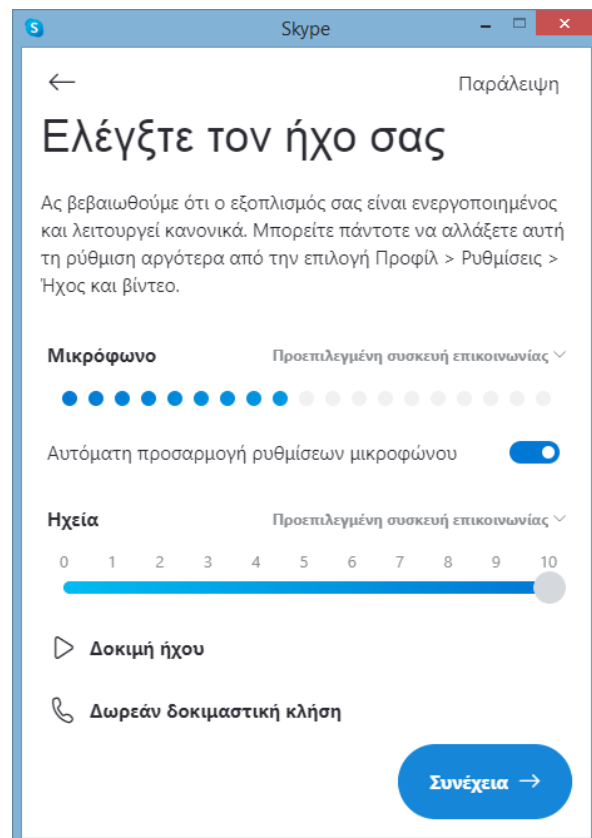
Skype

←

Παράλειψη

Ελέγξτε τον ήχο σας

Ας βεβαιωθούμε ότι ο εξοπλισμός σας είναι ενεργοποιημένος και λειτουργεί κανονικά. Μπορείτε πάντοτε να αλλάξετε αυτή τη ρύθμιση αργότερα από την επιλογή Προφίλ > Ρυθμίσεις > Ήχος και βίντεο.

Μικρόφωνο

Προεπιλεγμένη συσκευή επικοινωνίας

Αυτόματη προσαρμογή ρυθμίσεων μικροφώνου

Ηχεία

Προεπιλεγμένη συσκευή επικοινωνίας

0 1 2 3 4 5 6 7 8 9 10

Δοκιμή ήχου

Δωρεάν δοκιμαστική κλήση

Συνέχεια →